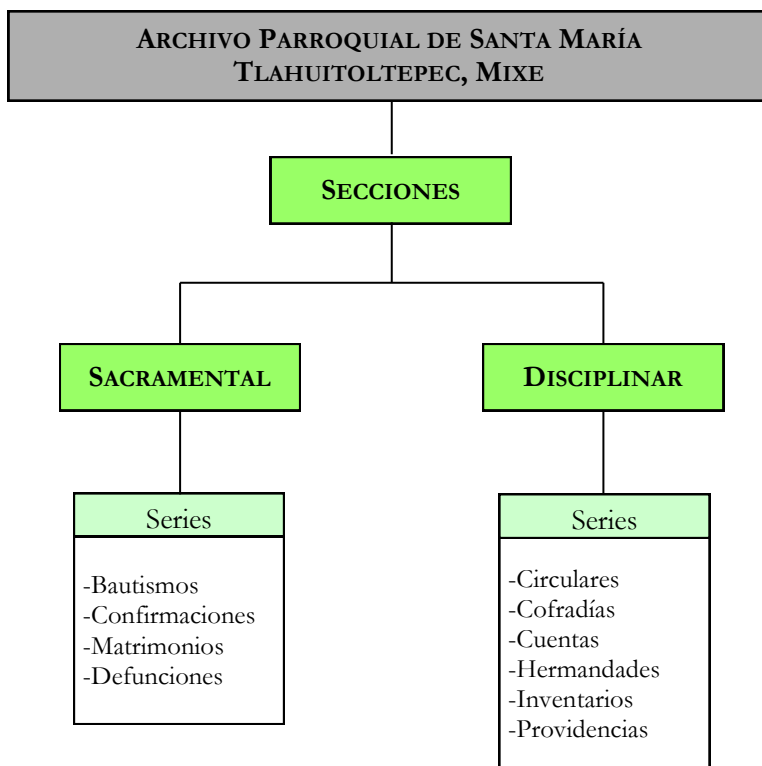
ARCHIVO PARROQUIAL DE SANTA MARÍA TLAHUITOLTEPEC, MIXE

SECCIONES

SACRAMENTAL

DISCIPLINAR

Series

-Bautismos
-Confirmaciones
-Matrimonios
-Defunciones

Series

-Circulares
-Cofradías
-Cuentas
-Hermandades
-Inventarios
-Providencias